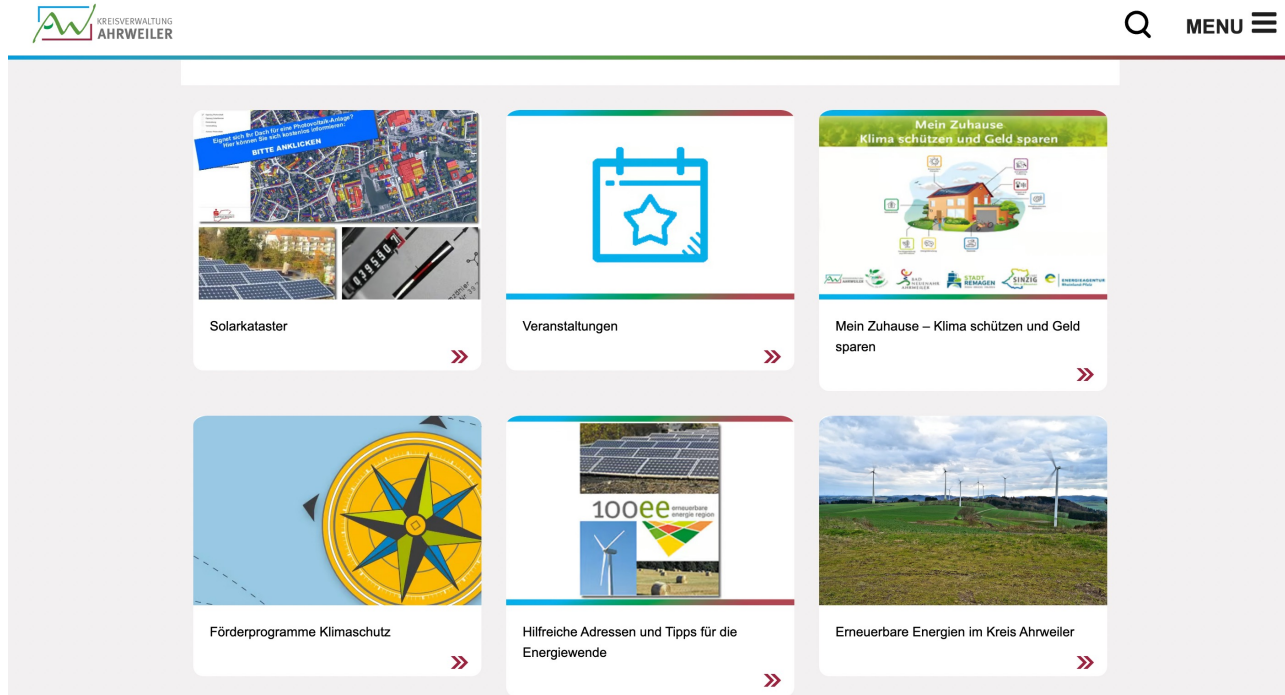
KREISVERWALTUNG AHRWEILER

MENU

Eignet sich Ihr Dach für eine Photovoltaik-Anlage? Hier können Sie sich kostenlos informieren: BITTE ANKLICKEN

Solarkataster

»

Veranstaltungen

»

Mein Zuhause Klima schützen und Geld sparen

STADT REMAGEN SINZIG

Mein Zuhause – Klima schützen und Geld sparen

»

Förderprogramme Klimaschutz

»

100ee erneuerbare energie region

Hilfreiche Adressen und Tipps für die Energiewende

»

Erneuerbare Energien im Kreis Ahrweiler

»